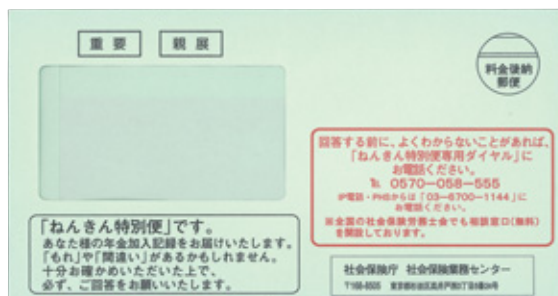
重要　親展

料金後納郵便

回答する前に、よくわからないことがあれば、「ねんきん特別便専用ダイヤル」にお電話ください。
℡ 0570−058−555
IP電話・PHSからは「03−6700−1144」にお電話ください。
※全国の社会保険労務士会でも相談窓口（無料）を開設しております。

「ねんきん特別便」です。
あなた様の年金加入記録をお届けいたします。
「もれ」や「間違い」があるかもしれません。
十分お確かめいただいた上で、
必ず、ご回答をお願いいたします。

社会保険庁　社会保険業務センター
〒168-8505 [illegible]